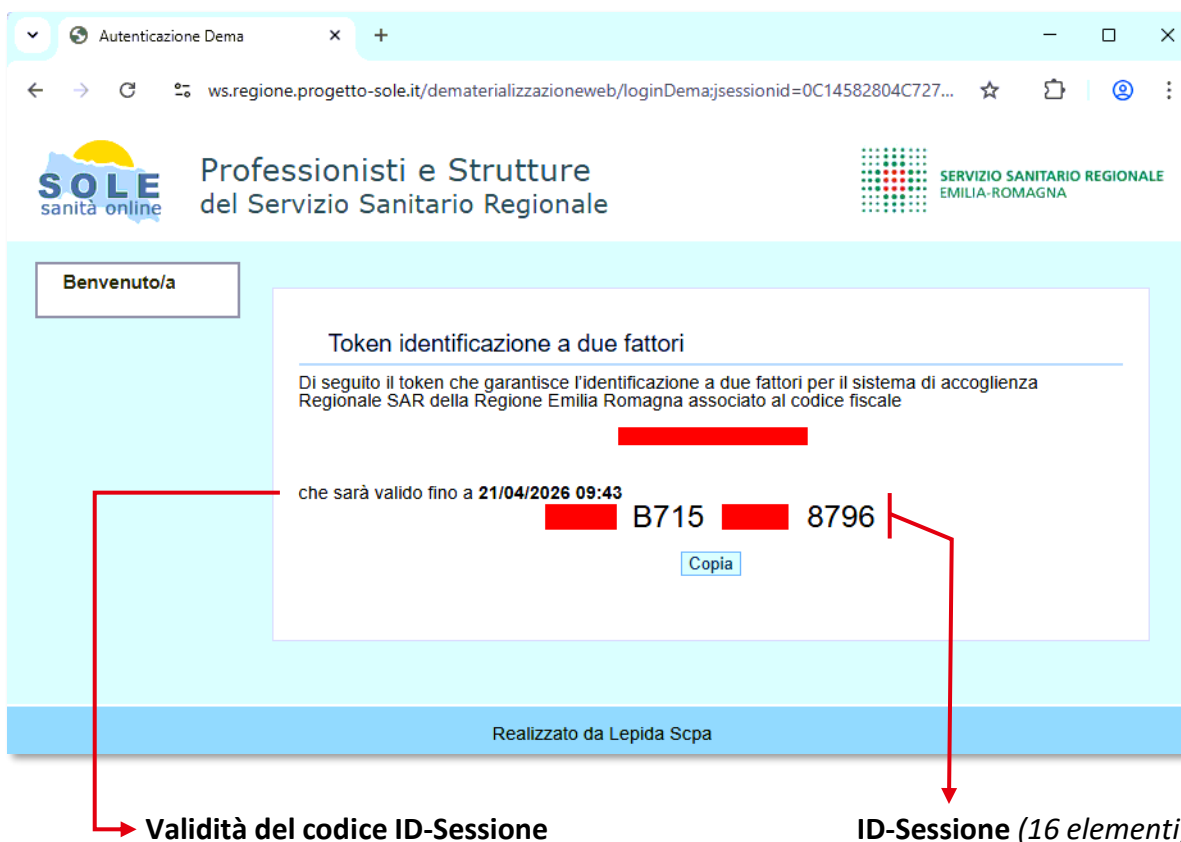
Autenticazione Dema

ws.regione.progetto-sole.it/dematerializzazioneweb/loginDema;jsessionid=0C14582804C727...

SOLE
sanità online

Professionisti e Strutture
del Servizio Sanitario Regionale

SERVIZIO SANITARIO REGIONALE
EMILIA-ROMAGNA

Benvenuto/a

Token identificazione a due fattori

Di seguito il token che garantisce l'identificazione a due fattori per il sistema di accoglienza Regionale SAR della Regione Emilia Romagna associato al codice fiscale

che sarà valido fino a **21/04/2026 09:43**

B715 8796

Copia

Realizzato da Lepida Scpa

**Validità del codice ID-Sessione**

**ID-Sessione** *(16 elementi*